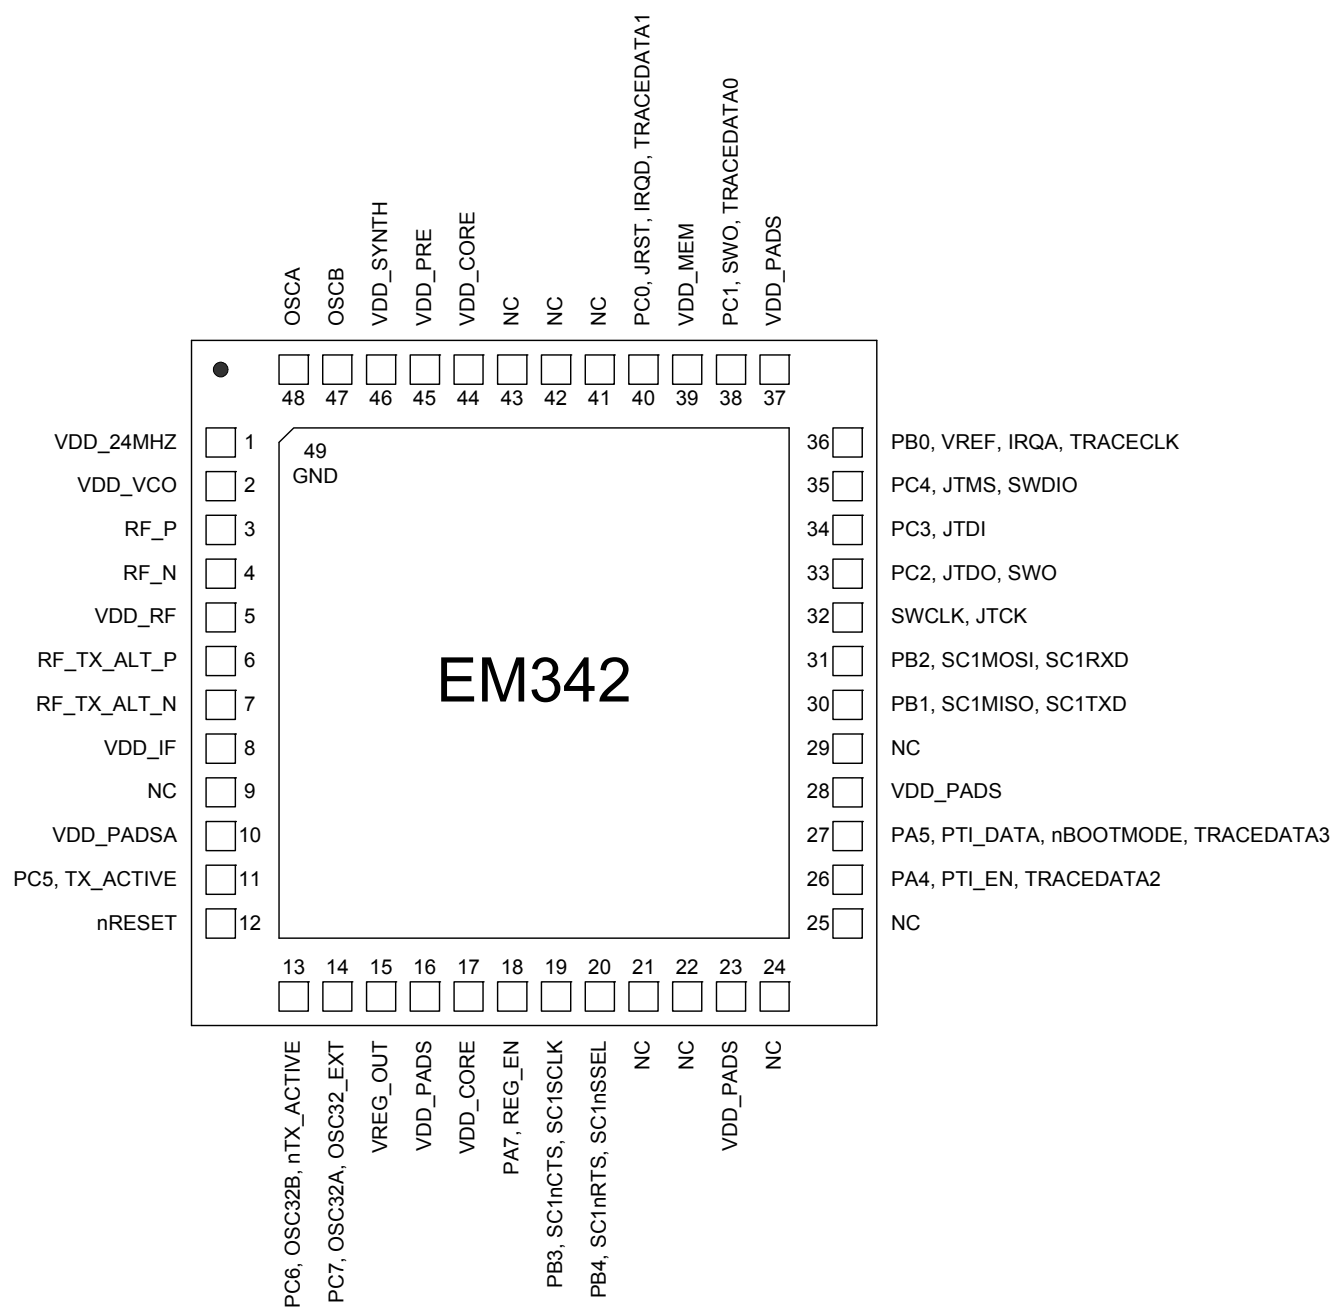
OSCA
OSCB
VDD_SYNTH
VDD_PRE
VDD_CORE
NC
NC
NC
PC0, JRST, IRQD, TRACEDATA1
VDD_MEM
PC1, SWO, TRACEDATA0
VDD_PADS

48 47 46 45 44 43 42 41 40 39 38 37

VDD_24MHZ 1
VDD_VCO 2
RF_P 3
RF_N 4
VDD_RF 5
RF_TX_ALT_P 6
RF_TX_ALT_N 7
VDD_IF 8
NC 9
VDD_PADSA 10
PC5, TX_ACTIVE 11
nRESET 12

49
GND

EM342

36 PB0, VREF, IRQA, TRACECLK
35 PC4, JTMS, SWDIO
34 PC3, JTDI
33 PC2, JTDO, SWO
32 SWCLK, JTCK
31 PB2, SC1MOSI, SC1RXD
30 PB1, SC1MISO, SC1TXD
29 NC
28 VDD_PADS
27 PA5, PTI_DATA, nBOOTMODE, TRACEDATA3
26 PA4, PTI_EN, TRACEDATA2
25 NC

13 14 15 16 17 18 19 20 21 22 23 24

PC6, OSC32B, nTX_ACTIVE
PC7, OSC32A, OSC32_EXT
VREG_OUT
VDD_PADS
VDD_CORE
PA7, REG_EN
PB3, SC1nCTS, SC1SCLK
PB4, SC1nRTS, SC1nSSEL
NC
NC
VDD_PADS
NC